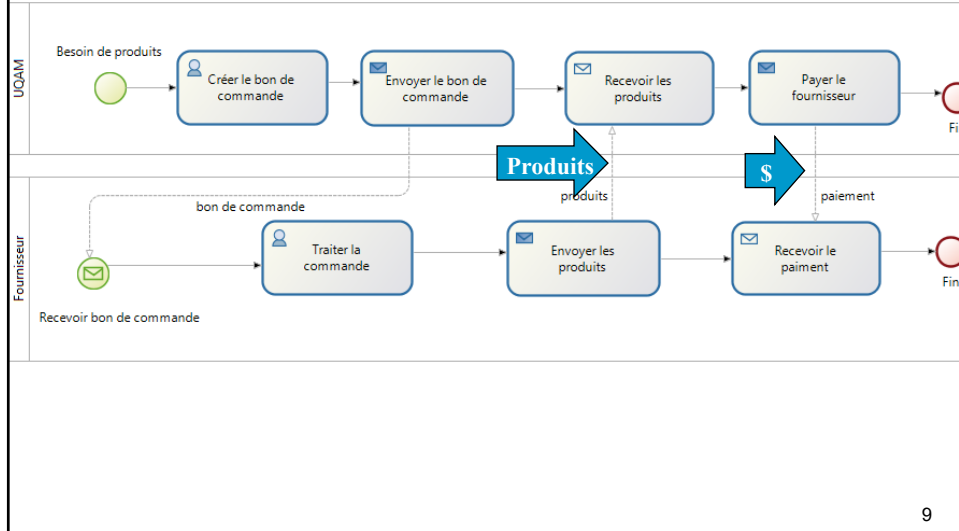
UQAM

Besoin de produits

Créer le bon de commande

Envoyer le bon de commande

Recevoir les produits

Payer le fournisseur

Fi

Produits

$

bon de commande

produits

paiement

Fournisseur

Traiter la commande

Envoyer les produits

Recevoir le paiment

Fin

Recevoir bon de commande

9